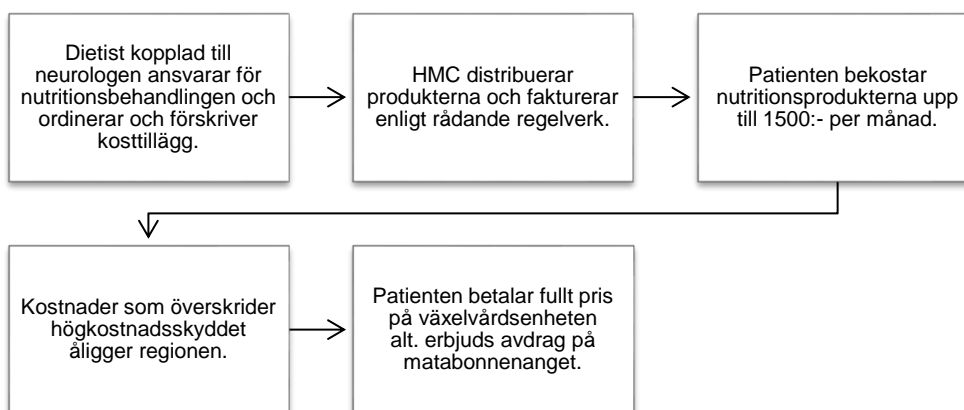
Dietist kopplad till neurologen ansvarar för nutritionsbehandlingen och ordinerar och förskriver kosttillägg.

HMC distribuerar produkterna och fakturerar enligt rådande regelverk.

Patienten bekostar nutritionsprodukterna upp till 1500:- per månad.

Kostnader som överskrider högkostnadsskyddet åligger regionen.

Patienten betalar fullt pris på växelvårdsenheten alt. erbjuds avdrag på matabonnenanget.